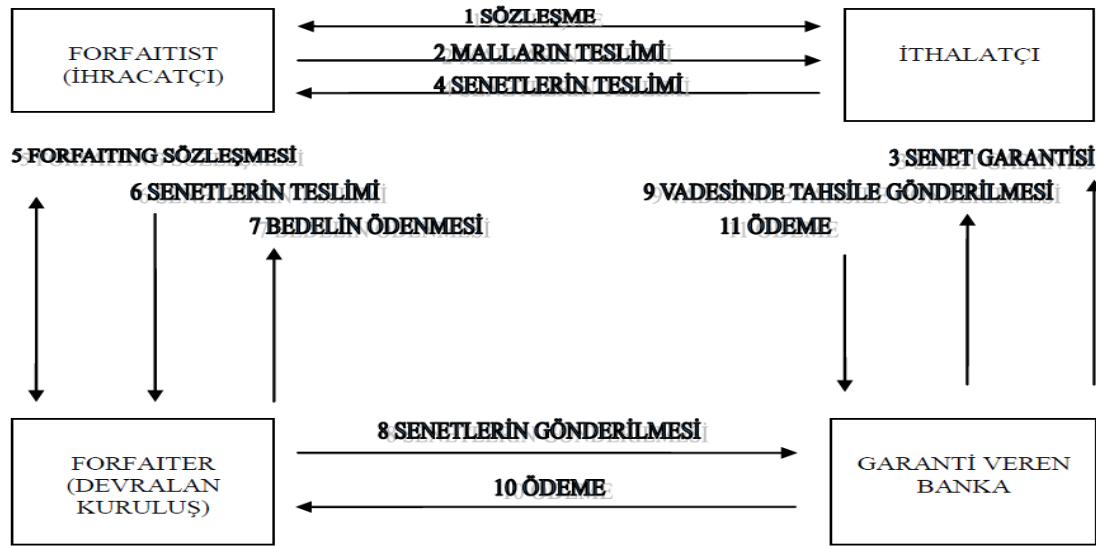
FORFAITIST (İHRACATÇI)

1 SÖZLEŞME

2 MALLARIN TESLİMİ

4 SENETLERİN TESLİMİ

İTHALATÇI

5 FORFAITING SÖZLEŞMESİ

6 SENETLERİN TESLİMİ

7 BEDELİN ÖDENMESİ

3 SENET GARANTİSİ

9 VADESİNDE TAHSİLE GÖNDERİLMESİ

11 ÖDEME

FORFAITER (DEVRALAN KURULUŞ)

8 SENETLERİN GÖNDERİLMESİ

10 ÖDEME

GARANTİ VEREN BANKA